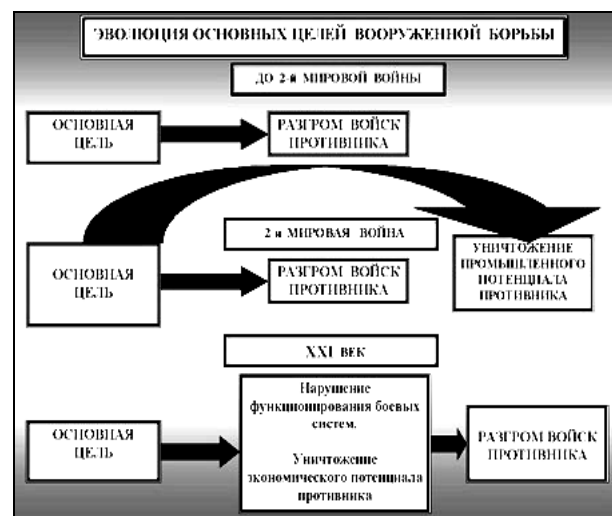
ЭВОЛЮЦИЯ ОСНОВНЫХ ЦЕЛЕЙ ВООРУЖЕННОЙ БОРЬБЫ

ДО 2-й МИРОВОЙ ВОЙНЫ

ОСНОВНАЯ ЦЕЛЬ

РАЗГРОМ ВОЙСК ПРОТИВНИКА

2-я МИРОВАЯ ВОЙНА

ОСНОВНАЯ ЦЕЛЬ

РАЗГРОМ ВОЙСК ПРОТИВНИКА

УНИЧТОЖЕНИЕ ПРОМЫШЛЕННОГО ПОТЕНЦИАЛА ПРОТИВНИКА

XXI ВЕК

ОСНОВНАЯ ЦЕЛЬ

Нарушение функционирования боевых систем.

Уничтожение экономического потенциала противника

РАЗГРОМ ВОЙСК ПРОТИВНИКА